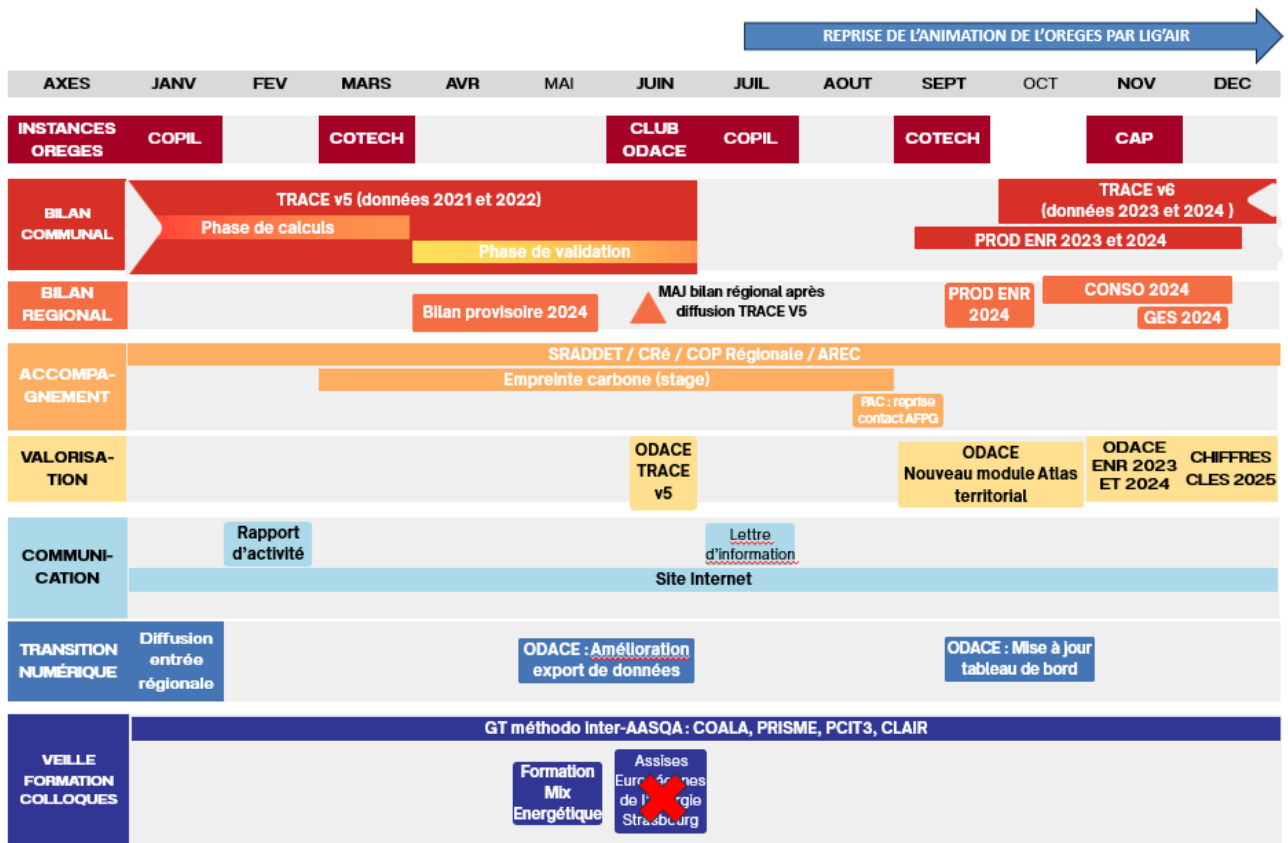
REPRISE DE L'ANIMATION DE L'OREGES PAR LIG'AIR

| AXES | JANV | FEV | MARS | AVR | MAI | JUIN | JUIL | AOUT | SEPT | OCT | NOV | DEC |
|---|---|---|---|---|---|---|---|---|---|---|---|---|

INSTANCES OREGES
COPIL
COTECH
CLUB ODACE
COPIL
COTECH
CAP

BILAN COMMUNAL
TRACE v5 (données 2021 et 2022)
Phase de calculs
Phase de validation
TRACE v6 (données 2023 et 2024 )
PROD ENR 2023 et 2024

BILAN REGIONAL
Bilan provisoire 2024
MAJ bilan régional après diffusion TRACE V5
PROD ENR 2024
CONSO 2024
GES 2024

ACCOMPAGNEMENT
SRADDET / CRé / COP Régionale / AREC
Empreinte carbone (stage)
PAC : reprise contact AFPG

VALORISATION
ODACE TRACE v5
ODACE Nouveau module Atlas territorial
ODACE ENR 2023 ET 2024
CHIFFRES CLES 2025

COMMUNICATION
Rapport d'activité
Lettre d'information
Site Internet

TRANSITION NUMÉRIQUE
Diffusion entrée régionale
ODACE : Amélioration export de données
ODACE : Mise à jour tableau de bord

VEILLE FORMATION COLLOQUES
GT méthodo Inter-AASQA : COALA, PRISME, PCIT3, CLAIR
Formation Mix Energétique
Assises Eur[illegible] de l'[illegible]rgie Strasbourg